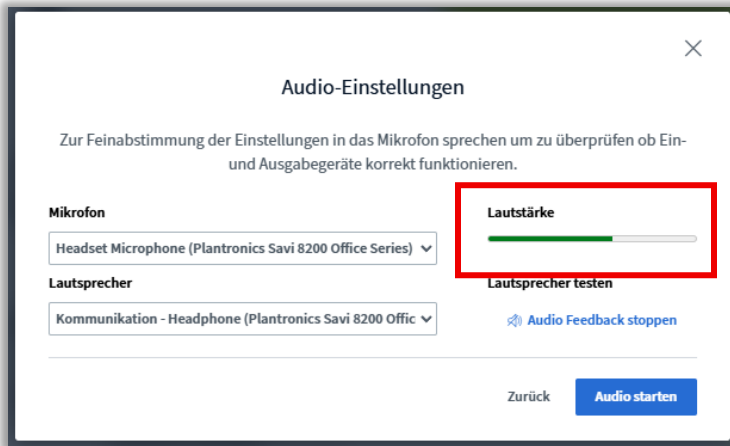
Audio-Einstellungen

Zur Feinabstimmung der Einstellungen in das Mikrofon sprechen um zu überprüfen ob Ein- und Ausgabegeräte korrekt funktionieren.

Mikrofon

Headset Microphone (Plantronics Savi 8200 Office Series)

Lautstärke

Lautsprecher

Kommunikation - Headphone (Plantronics Savi 8200 Offic

Lautsprecher testen

Audio Feedback stoppen

Zurück

Audio starten